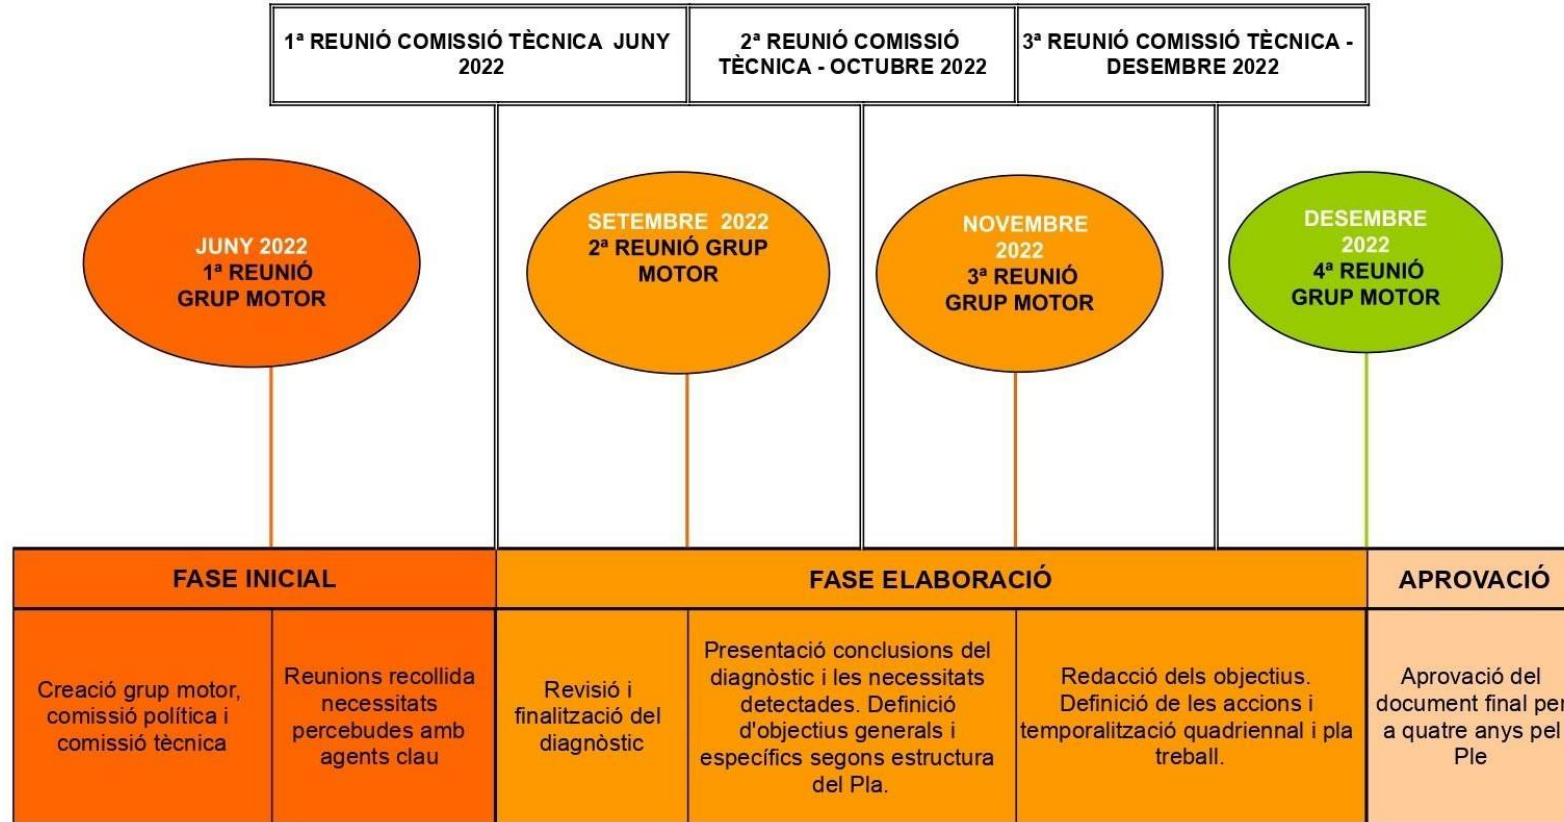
1ª REUNIÓ COMISSIÓ TÈCNICA JUNY 2022

2ª REUNIÓ COMISSIÓ TÈCNICA - OCTUBRE 2022

3ª REUNIÓ COMISSIÓ TÈCNICA - DESEMBRE 2022

JUNY 2022
1ª REUNIÓ GRUP MOTOR

SETEMBRE 2022
2ª REUNIÓ GRUP MOTOR

NOVEMBRE 2022
3ª REUNIÓ GRUP MOTOR

DESEMBRE 2022
4ª REUNIÓ GRUP MOTOR

| FASE INICIAL | | FASE ELABORACIÓ | | | APROVACIÓ |
|---|---|---|---|---|---|
| Creació grup motor, comissió política i comissió tècnica | Reunions recollida necessitats percebudes amb agents clau | Revisió i finalització del diagnòstic | Presentació conclusions del diagnòstic i les necessitats detectades. Definició d'objectius generals i específics segons estructura del Pla. | Redacció dels objectius. Definició de les accions i temporalització quadriennal i pla treball. | Aprovació del document final per a quatre anys pel Ple |